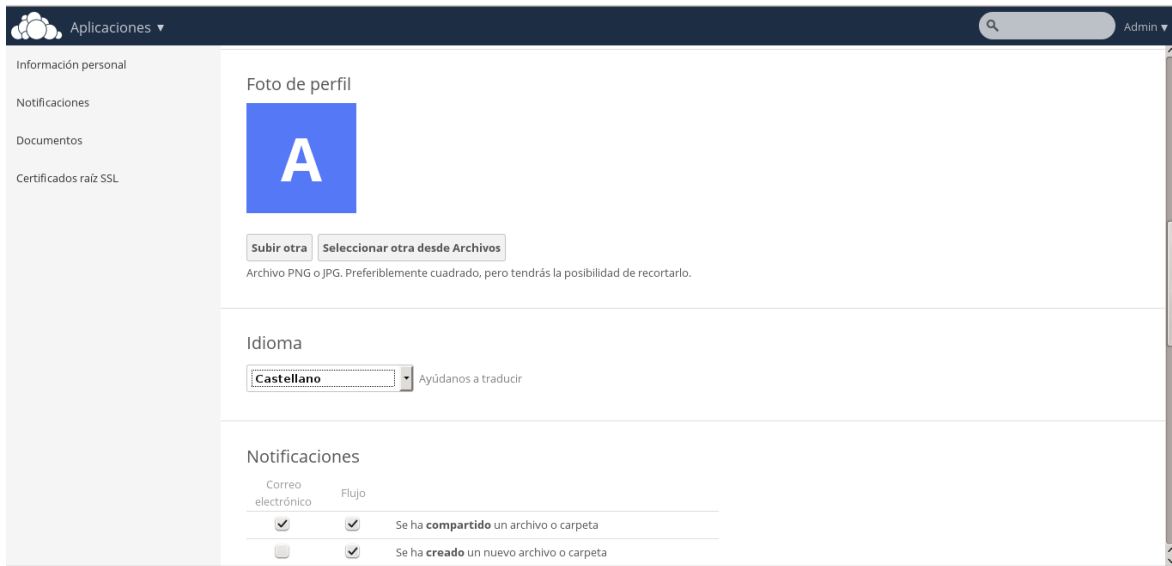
Aplicaciones ▾

Admin ▾

Información personal

Notificaciones

Documentos

Certificados raíz SSL

Foto de perfil

A

Subir otra Seleccionar otra desde Archivos

Archivo PNG o JPG. Preferiblemente cuadrado, pero tendrás la posibilidad de recortarlo.

Idioma

Castellano

Ayúdanos a traducir

Notificaciones

| Correo electrónico | Flujo | |
|---|---|---|
| ✓ | ✓ | Se ha **compartido** un archivo o carpeta |
| | ✓ | Se ha **creado** un nuevo archivo o carpeta |